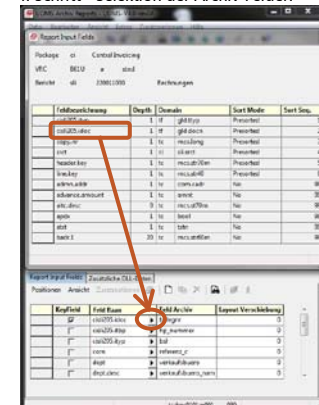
4. Schritt – Selektion der Archiv-Felder

Report Input Fields

Package ci Central Invoicing
VRC BEU e sind
Bericht sti 33001000 Rechnungen

| Feldbezeichnung | Depth | Domain | Sort Mode | Sort Seq. |
|---|---|---|---|---|
| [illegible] | 1 | tf | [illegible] | Presorted | |
| cisli205.idoc | 1 | tf | gld.docn | Presorted | |
| copy.nr | 1 | tc | mcs.long | Presorted | |
| curr | 1 | tc | cli.curr | Presorted | |
| header.key | 1 | tc | mcs.str80m | Presorted | |
| line.key | 1 | tc | mcs.str40 | Presorted | |
| admin.addr | 1 | tc | com.cadr | No | |
| advance.amount | 1 | tf | amnt | No | |
| afrc.desc | 0 | tc | mcs.str70m | No | |
| apdv | 1 | tc | bool | No | |
| atxt | 1 | tc | txtn | No | |
| back.t | 20 | tc | mcs.str60m | No | |

Report Input Fields | Zusätzliche DLL-Daten
Positionen Ansicht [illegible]

| KeyField | Feld Baan | | Feld Archiv | Layout Verschiebung |
|---|---|---|---|---|
| ☑ | cisli205.idoc | ▸ | belegnr | 0 |
| ☐ | cisli205.ittp | ▸ | kg_nummer | 0 |
| ☐ | cisli205.ityp | ▸ | bel | 0 |
| ☐ | curr | ▸ | referenz_c | 0 |
| ☐ | dept | ▸ | verkaufsbuero | 0 |
| ☐ | dept.desc | ▸ | verkaufsbuero_name | 0 |